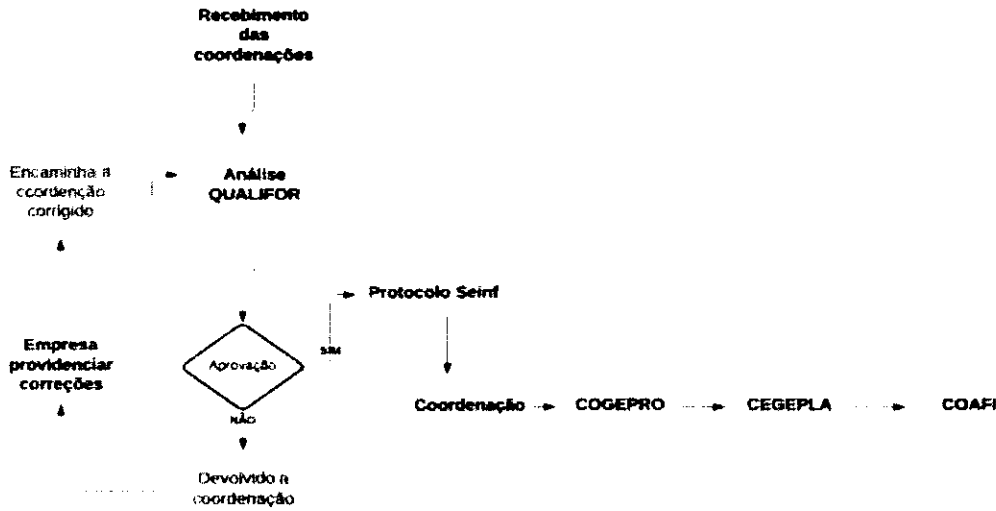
Recebimento das coordenações

Encaminha a coordenção corrigido

Análise QUALIFOR

Protocolo Seinf

Empresa providenciar correções

Aprovação

SIM

NÃO

Coordenação

COGEPRO

CEGEPLA

COAFI

Devolvido a coordenação